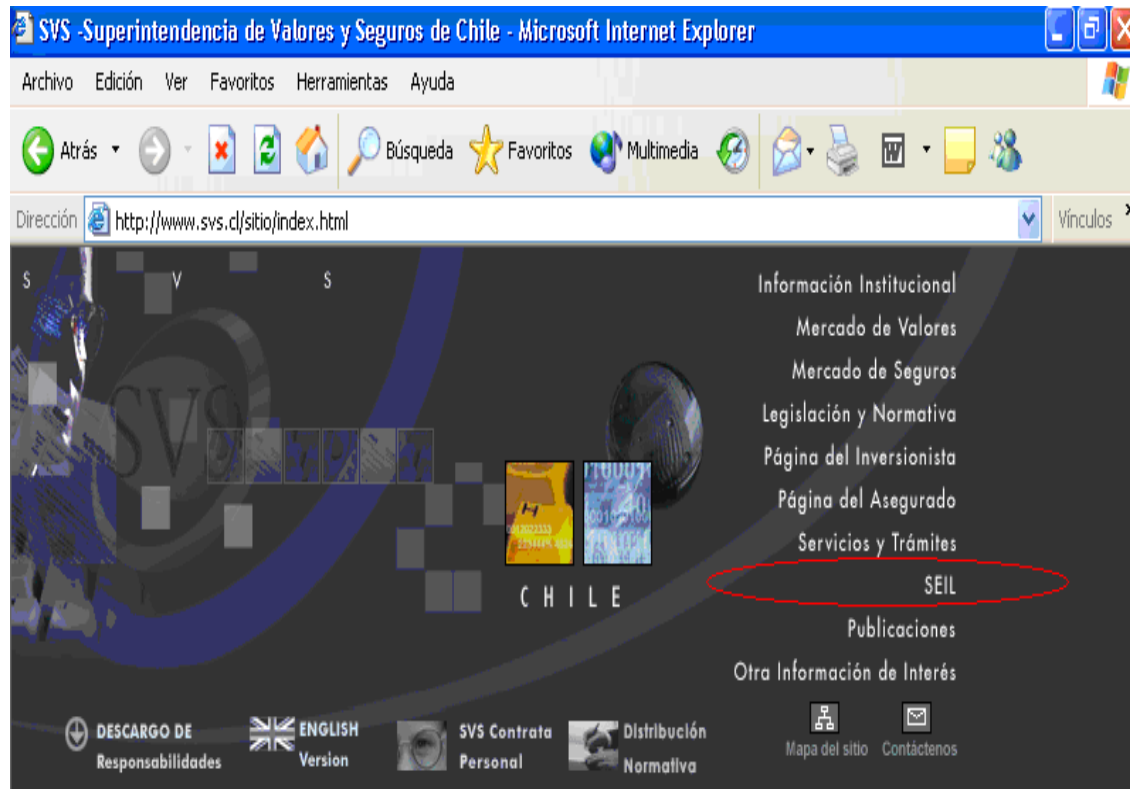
SVS -Superintendencia de Valores y Seguros de Chile - Microsoft Internet Explorer

Archivo Edición Ver Favoritos Herramientas Ayuda

Atrás Búsqueda Favoritos Multimedia

Dirección http://www.svs.cl/sitio/index.html Vínculos

S V S

SVS

CHILE

Información Institucional
Mercado de Valores
Mercado de Seguros
Legislación y Normativa
Página del Inversionista
Página del Asegurado
Servicios y Trámites
SEIL
Publicaciones
Otra Información de Interés

DESCARGO DE Responsabilidades

ENGLISH Version

SVS Contrata Personal

Distribución Normativa

Mapa del sitio

Contáctenos